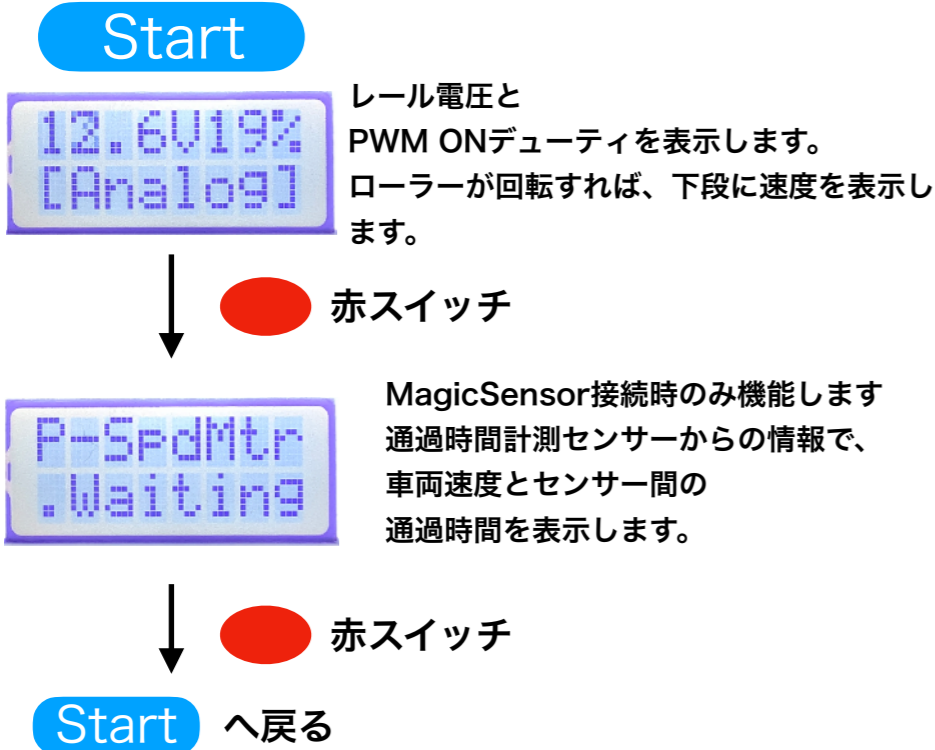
Start

12.6V19%
[Analog]

レール電圧と
PWM ONデューティを表示します。
ローラーが回転すれば、下段に速度を表示します。

赤スイッチ

P-SpdMtr
.Waiting

MagicSensor接続時のみ機能します
通過時間計測センサーからの情報で、
車両速度とセンサー間の
通過時間を表示します。

赤スイッチ

Start へ戻る